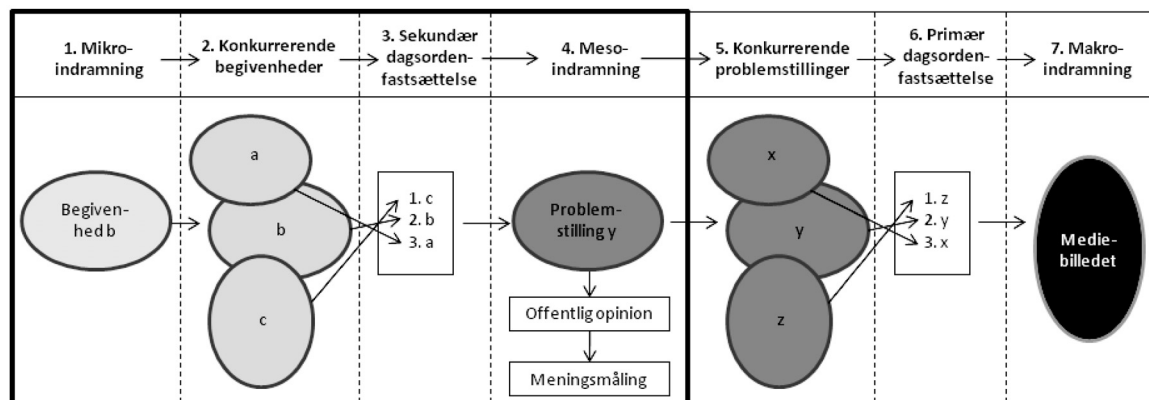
1. Mikroindramning

2. Konkurrerende begivenheder

3. Sekundær dagsordenfastsættelse

4. Mesoindramning

5. Konkurrerende problemstillinger

6. Primær dagsordenfastsættelse

7. Makroindramning

Begivenhed b

a

b

c

1. c
2. b
3. a

Problemstilling y

Offentlig opinion

Meningsmåling

x

y

z

1. z
2. y
3. x

Mediebilledet